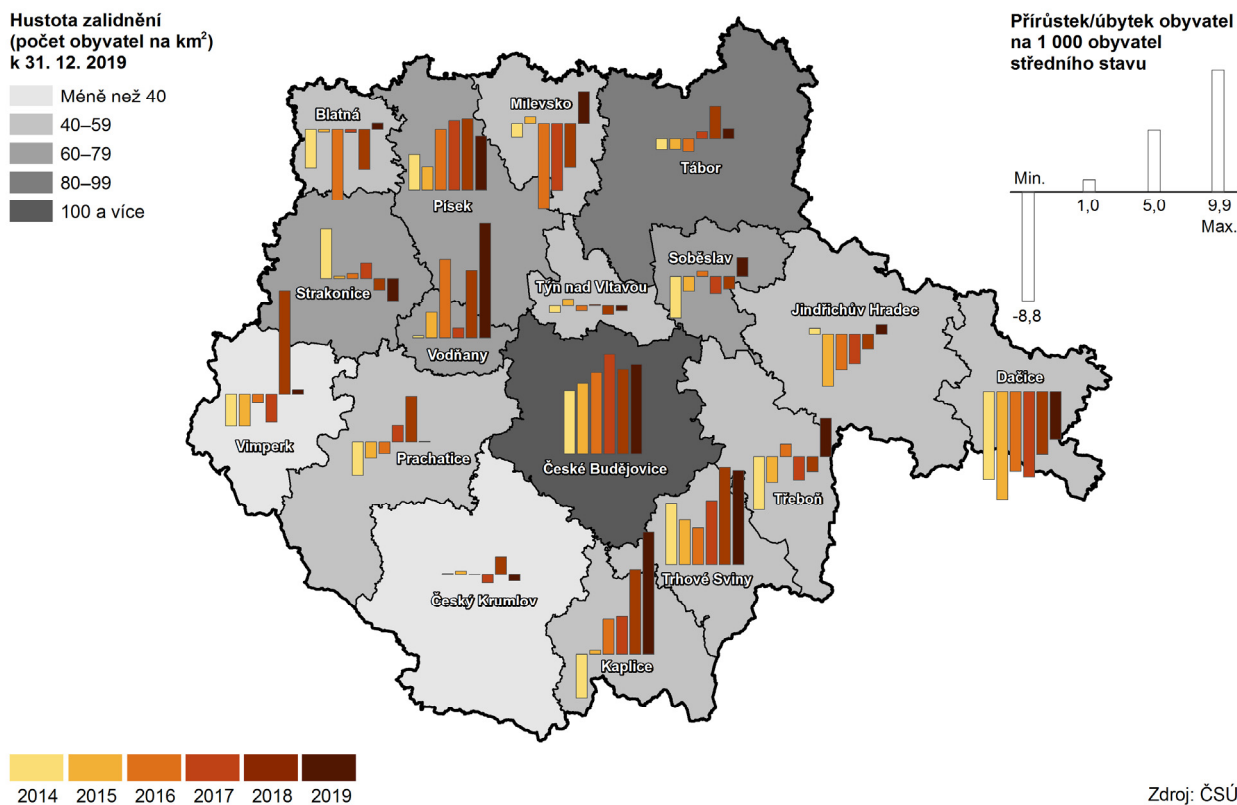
Hustota zalidnění (počet obyvatel na km$^2$) k 31. 12. 2019

Méně než 40
40–59
60–79
80–99
100 a více

Přírůstek/úbytek obyvatel na 1 000 obyvatel středního stavu

Min.
-8,8
1,0
5,0
9,9
Max.

Blatná
Milevsko
Tábor
Písek
Strakonice
Soběslav
Týn nad Vltavou
Jindřichův Hradec
Vodňany
Dačice
Vimperk
Prachatice
České Budějovice
Třeboň
Trhové Sviny
Český Krumlov
Kaplice

2014
2015
2016
2017
2018
2019

Zdroj: ČSÚ